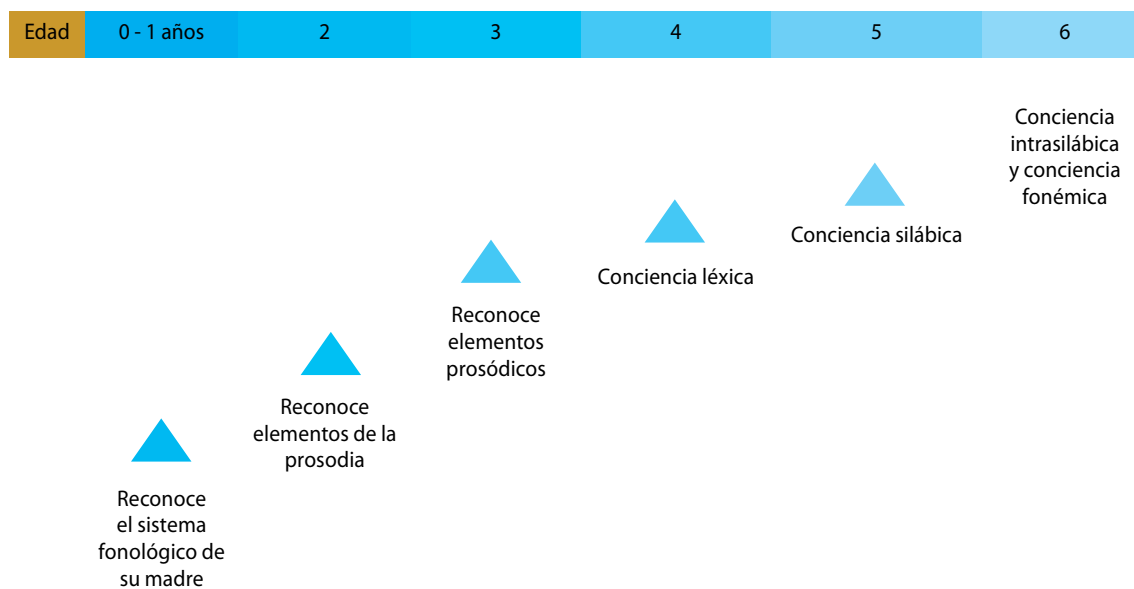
| Edad | 0 - 1 años | 2 | 3 | 4 | 5 | 6 |
|---|---|---|---|---|---|---|

Conciencia intrasilábica y conciencia fonémica

Conciencia silábica

Conciencia léxica

Reconoce elementos prosódicos

Reconoce elementos de la prosodia

Reconoce el sistema fonológico de su madre